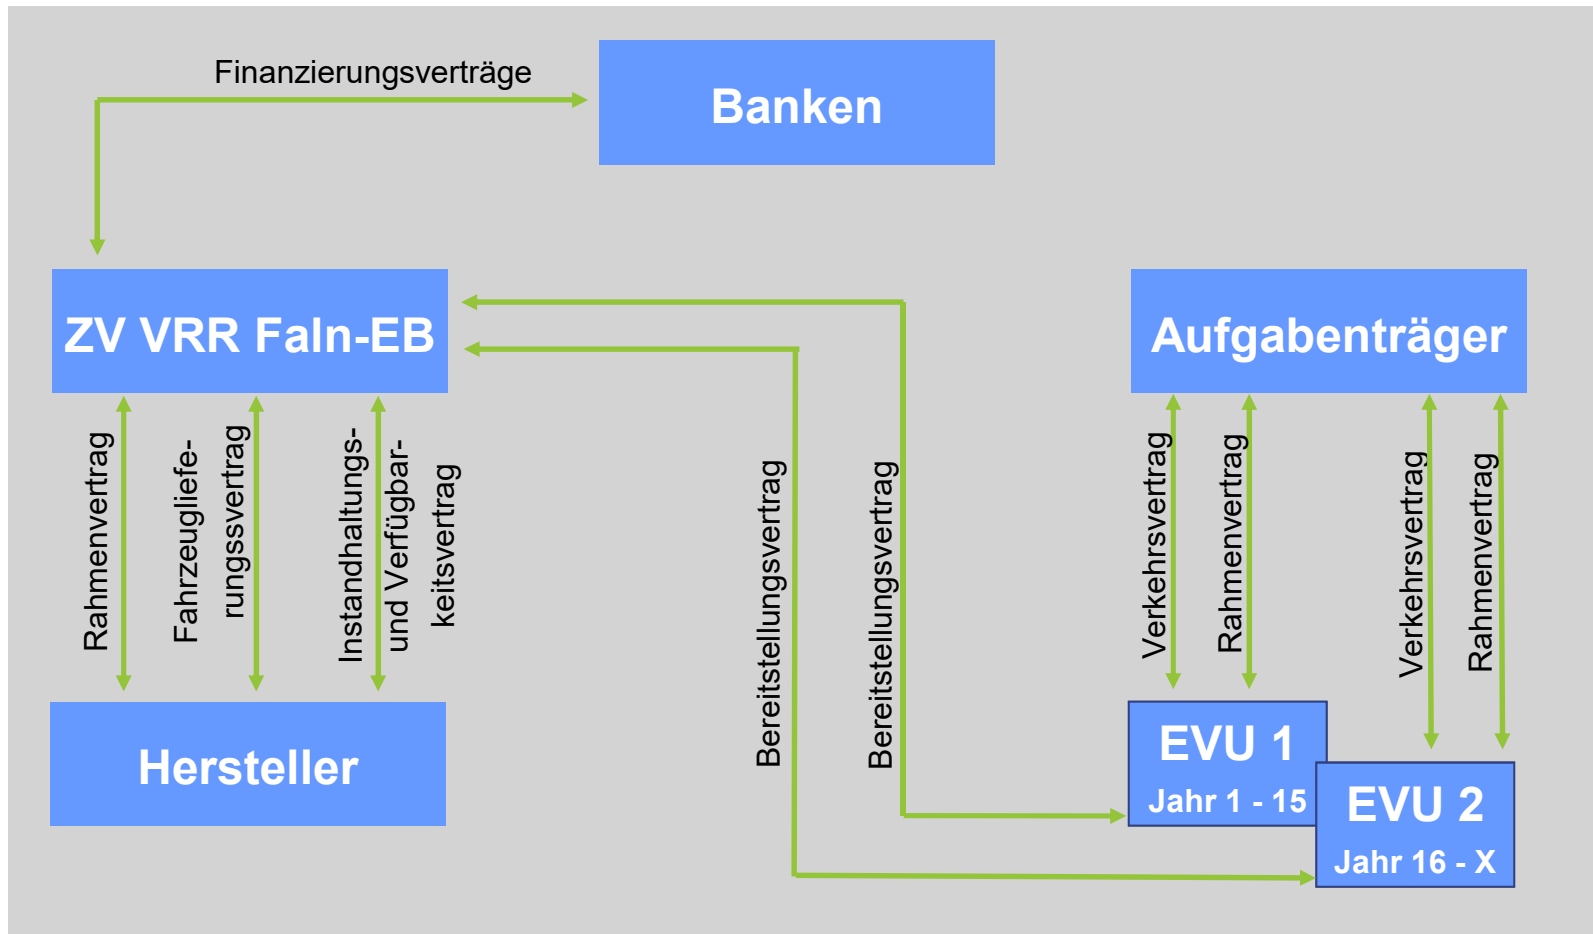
Finanzierungsverträge

Banken

ZV VRR FaIn-EB

Aufgabenträger

Rahmenvertrag

Fahrzeuglieferungssvertrag

Instandhaltungs- und Verfügbarkeitsvertrag

Bereitstellungsvertrag

Bereitstellungsvertrag

Verkehrsvertrag

Rahmenvertrag

Verkehrsvertrag

Rahmenvertrag

Hersteller

EVU 1
Jahr 1 - 15

EVU 2
Jahr 16 - X